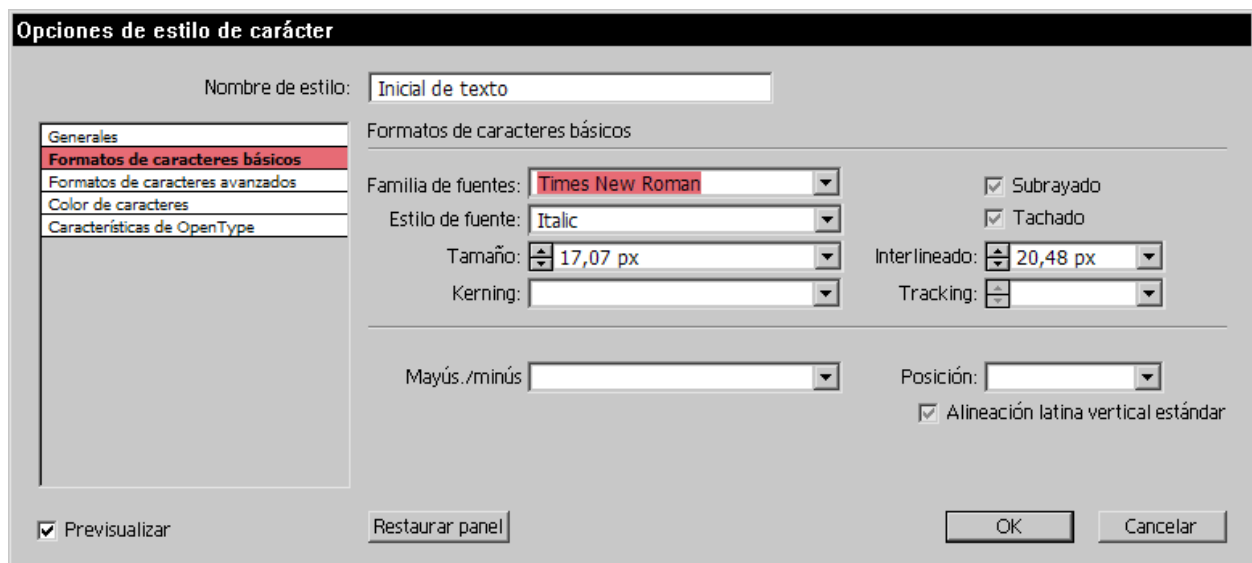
Opciones de estilo de carácter

Nombre de estilo: Inicial de texto

Generales
Formatos de caracteres básicos
Formatos de caracteres avanzados
Color de caracteres
Características de OpenType

Formatos de caracteres básicos

Familia de fuentes: Times New Roman
Estilo de fuente: Italic
Tamaño: 17,07 px
Kerning:

Subrayado
Tachado
Interlineado: 20,48 px
Tracking:

Mayús./minús
Posición:
Alineación latina vertical estándar

Previsualizar

Restaurar panel

OK

Cancelar